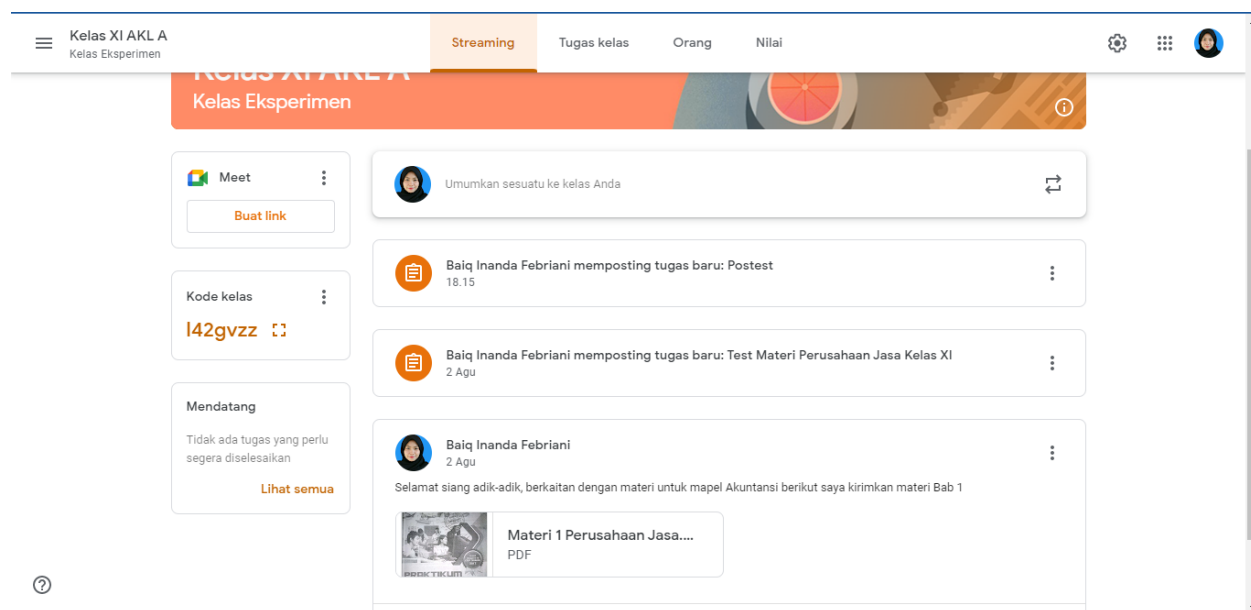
Kelas XI AKL A
Kelas Eksperimen

Streaming
Tugas kelas
Orang
Nilai

Kelas XI AKL A
Kelas Eksperimen

Meet
Buat link

Kode kelas
l42gvzz

Mendatang
Tidak ada tugas yang perlu segera diselesaikan
Lihat semua

Umumkan sesuatu ke kelas Anda

Baiq Inanda Febriani memposting tugas baru: Postest
18.15

Baiq Inanda Febriani memposting tugas baru: Test Materi Perusahaan Jasa Kelas XI
2 Agu

Baiq Inanda Febriani
2 Agu
Selamat siang adik-adik, berkaitan dengan materi untuk mapel Akuntansi berikut saya kirimkan materi Bab 1

PRAKTIKUM
Materi 1 Perusahaan Jasa....
PDF